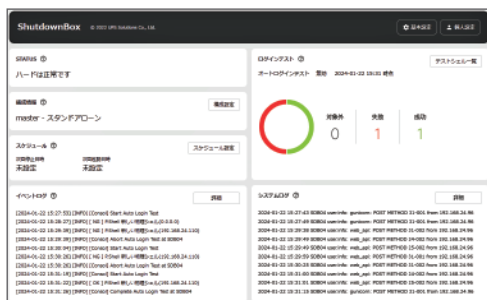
ShutdownBox © 2023 UPS Solutions Co., Ltd.

基本設定 新人設定

STATUS
ハードは正常です

構成情報
master - スタンドアローン
構成設定

スケジュール
次回停止時刻
未設定
次回起動時刻
未設定
スケジュール設定

イベントログ
詳細
[2024-01-22 15:27:53] [INFO] [Conso] Start Auto Login Test
[2024-01-22 15:28:27] [INFO] [ NB ] Pitbell 新しい情報[0.0.0.0]
[2024-01-22 15:28:39] [INFO] [ NB ] Pitbell 新しい情報[192.168.24.110]
[2024-01-22 15:28:49] [INFO] [Conso] Abort Auto Login Test at SD804
[2024-01-22 15:29:01] [INFO] [Conso] Start Auto Login Test
[2024-01-22 15:30:38] [INFO] [ NB ] Pitbell 新しい情報[192.168.24.110]
[2024-01-22 15:30:45] [INFO] [Conso] Abort Auto Login Test at SD804
[2024-01-22 15:31:18] [INFO] [Conso] Start Auto Login Test
[2024-01-22 15:31:32] [INFO] [ NB ] Pitbell 新しい情報[192.168.24.110]
[2024-01-22 15:31:33] [INFO] [Conso] Complete Auto Login Test at SD804

ログインテスト
オートログインテスト 完了 2024-01-22 15:31 時点
テストシェル一覧
対象外
0
失敗
1
成功
1

システムログ
詳細
2024-01-22 15:27:43 SD804 user:info: guniconn: POST METHOD 31-001 from 192.168.24.96
2024-01-22 15:28:27 SD804 user:info: web_api: POST METHOD 31-001 from 192.168.24.96
2024-01-22 15:29:39 SD804 user:info: web_api: POST METHOD 31-002 from 192.168.24.96
2024-01-22 15:29:49 SD804 user:info: web_api: POST METHOD 14-002 from 192.168.24.96
2024-01-22 15:29:52 SD804 user:info: web_api: POST METHOD 15-002 from 192.168.24.96
2024-01-22 15:30:09 SD804 user:info: web_api: POST METHOD 31-001 from 192.168.24.96
2024-01-22 15:30:38 SD804 user:info: web_api: POST METHOD 31-002 from 192.168.24.96
2024-01-22 15:30:45 SD804 user:info: web_api: POST METHOD 15-002 from 192.168.24.96
2024-01-22 15:31:18 SD804 user:info: web_api: POST METHOD 31-001 from 192.168.24.96
2024-01-22 15:31:33 SD804 user:info: guniconn: POST METHOD 31-002 from 192.168.24.96